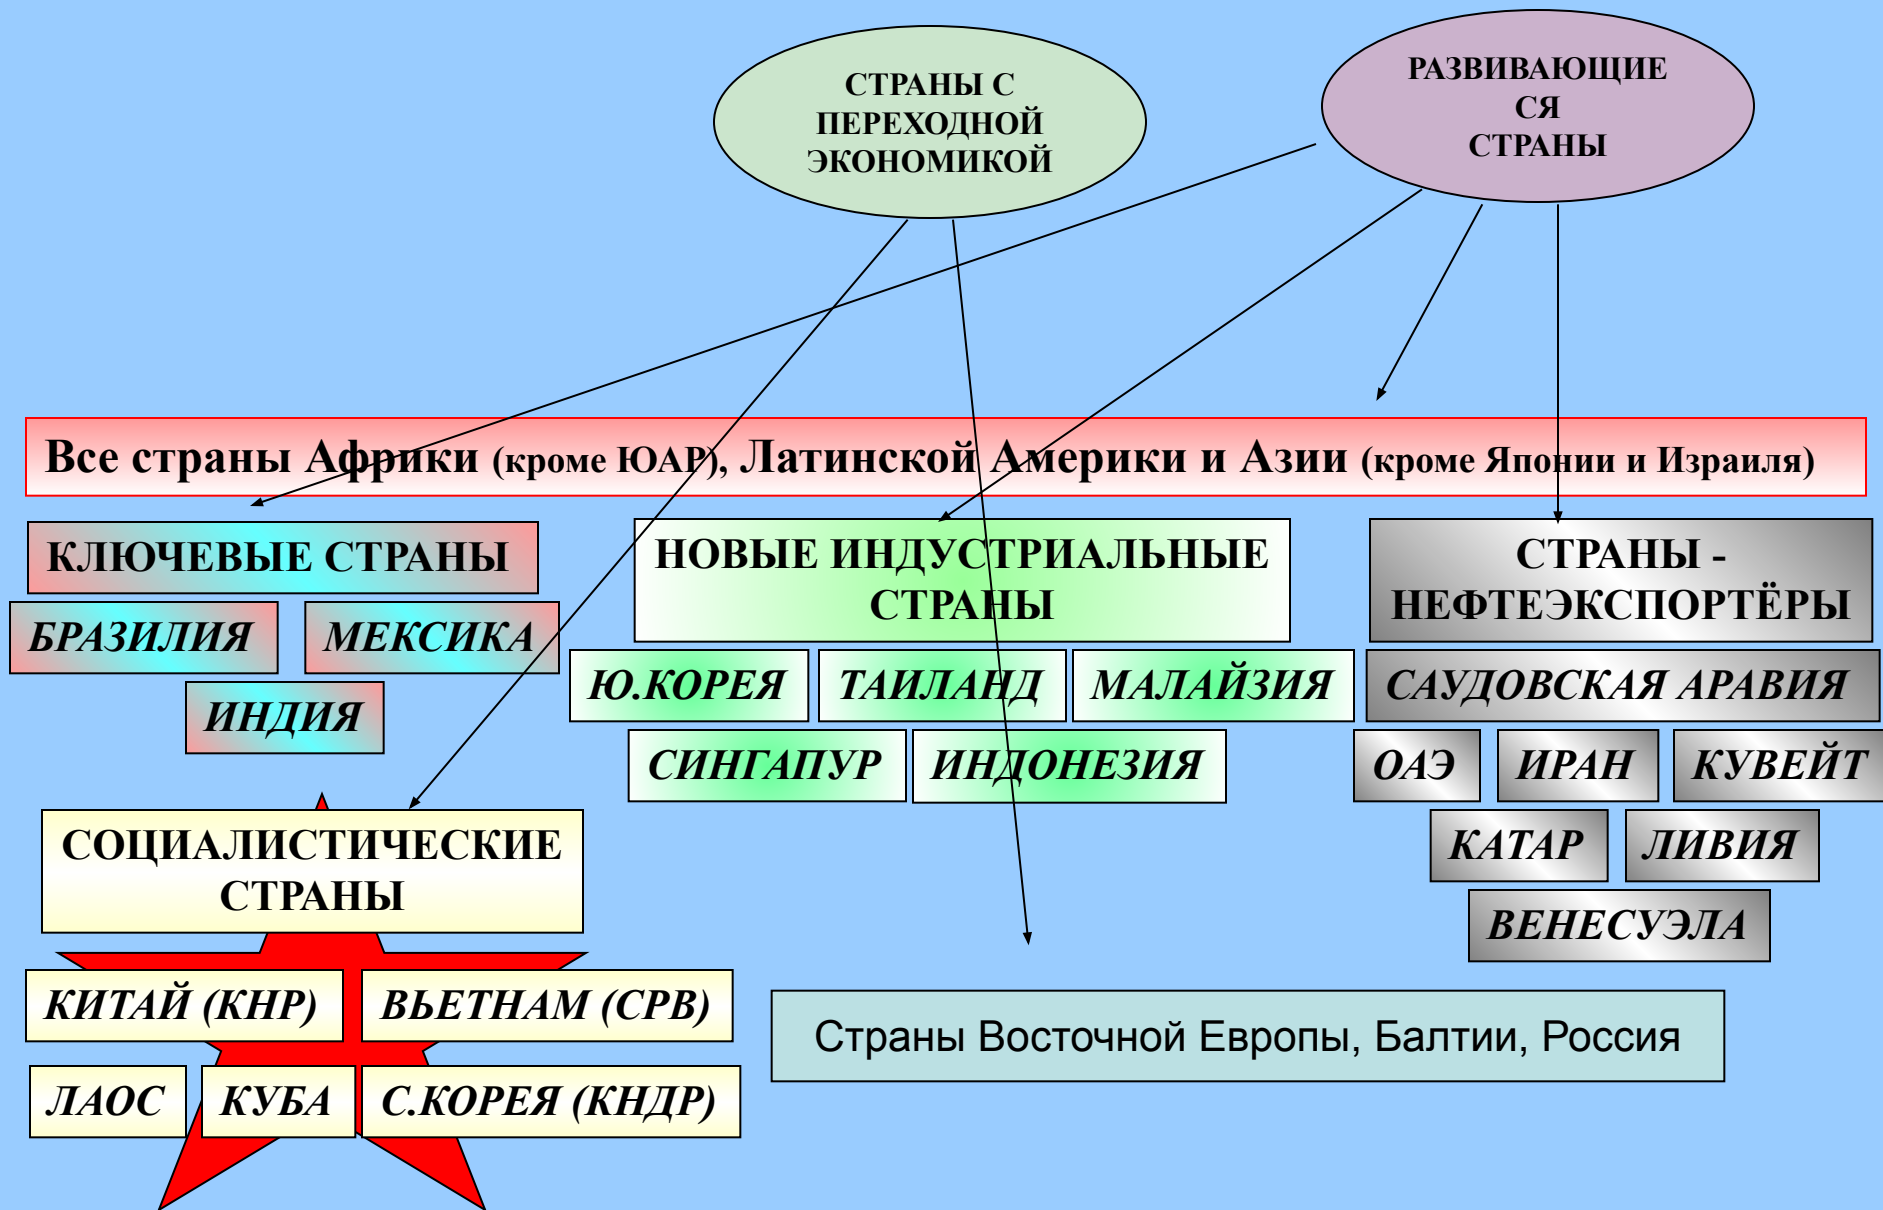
СТРАНЫ С ПЕРЕХОДНОЙ ЭКОНОМИКОЙ

РАЗВИВАЮЩИЕСЯ СТРАНЫ

Все страны Африки (кроме ЮАР), Латинской Америки и Азии (кроме Японии и Израиля)

КЛЮЧЕВЫЕ СТРАНЫ

БРАЗИЛИЯ

МЕКСИКА

ИНДИЯ

НОВЫЕ ИНДУСТРИАЛЬНЫЕ СТРАНЫ

Ю.КОРЕЯ

ТАИЛАНД

МАЛАЙЗИЯ

СИНГАПУР

ИНДОНЕЗИЯ

СТРАНЫ - НЕФТЕЭКСПОРТЁРЫ

САУДОВСКАЯ АРАВИЯ

ОАЭ

ИРАН

КУВЕЙТ

КАТАР

ЛИВИЯ

ВЕНЕСУЭЛА

СОЦИАЛИСТИЧЕСКИЕ СТРАНЫ

КИТАЙ (КНР)

ВЬЕТНАМ (СРВ)

ЛАОС

КУБА

С.КОРЕЯ (КНДР)

Страны Восточной Европы, Балтии, Россия